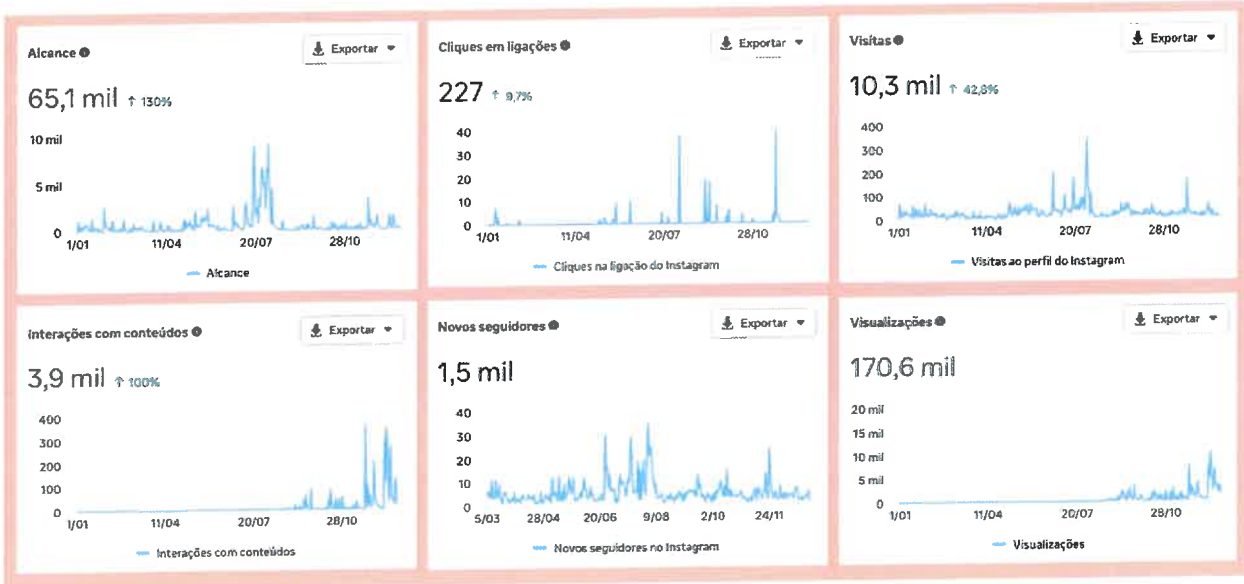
Alcance
Exportar
65,1 mil ↑ 130%
10 mil
5 mil
0
1/01 11/04 20/07 28/10
Alcance

Cliques em ligações
Exportar
227 ↑ 9,7%
40
30
20
10
0
1/01 11/04 20/07 28/10
Cliques na ligação do Instagram

Visitas
Exportar
10,3 mil ↑ 42,8%
400
300
200
100
0
1/01 11/04 20/07 28/10
Visitas ao perfil do Instagram

Interações com conteúdos
Exportar
3,9 mil ↑ 100%
400
300
200
100
0
1/01 11/04 20/07 28/10
Interações com conteúdos

Novos seguidores
Exportar
1,5 mil
40
30
20
10
0
5/03 28/04 20/06 9/08 2/10 24/11
Novos seguidores no Instagram

Visualizações
Exportar
170,6 mil
20 mil
15 mil
10 mil
5 mil
0
1/01 11/04 20/07 28/10
Visualizações